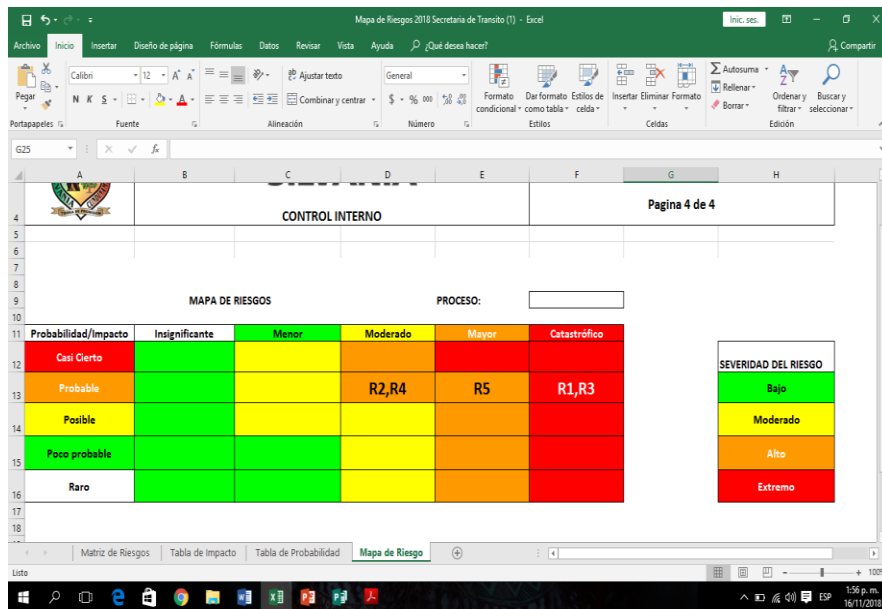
Mapa de Riesgos 2018 Secretaria de Transito (1) - Excel

Inic. ses.

Archivo | Inicio | Insertar | Diseño de página | Fórmulas | Datos | Revisar | Vista | Ayuda | ¿Qué desea hacer? | Compartir

Pegar | Calibri | 12 | N K S | Ajustar texto | Combinar y centrar | General | $ % 000 | Formato condicional | Dar formato como tabla | Estilos de celda | Insertar | Eliminar | Formato | Autosuma | Rellenar | Borrar | Ordenar y filtrar | Buscar y seleccionar

Portapapeles | Fuente | Alineación | Número | Estilos | Celdas | Edición

G25

CONTROL INTERNO

Pagina 4 de 4

MAPA DE RIESGOS

PROCESO:

| Probabilidad/Impacto | Insignificante | Menor | Moderado | Mayor | Catastrófico |
|---|---|---|---|---|---|
| Casi Cierto | | | | | |
| Probable | | | R2,R4 | R5 | R1,R3 |
| Posible | | | | | |
| Poco probable | | | | | |
| Raro | | | | | |

| SEVERIDAD DEL RIESGO |
|---|
| Bajo |
| Moderado |
| Alto |
| Extremo |

Matriz de Riesgos | Tabla de Impacto | Tabla de Probabilidad | Mapa de Riesgo

Listo

ESP 1:56 p. m. 16/11/2018